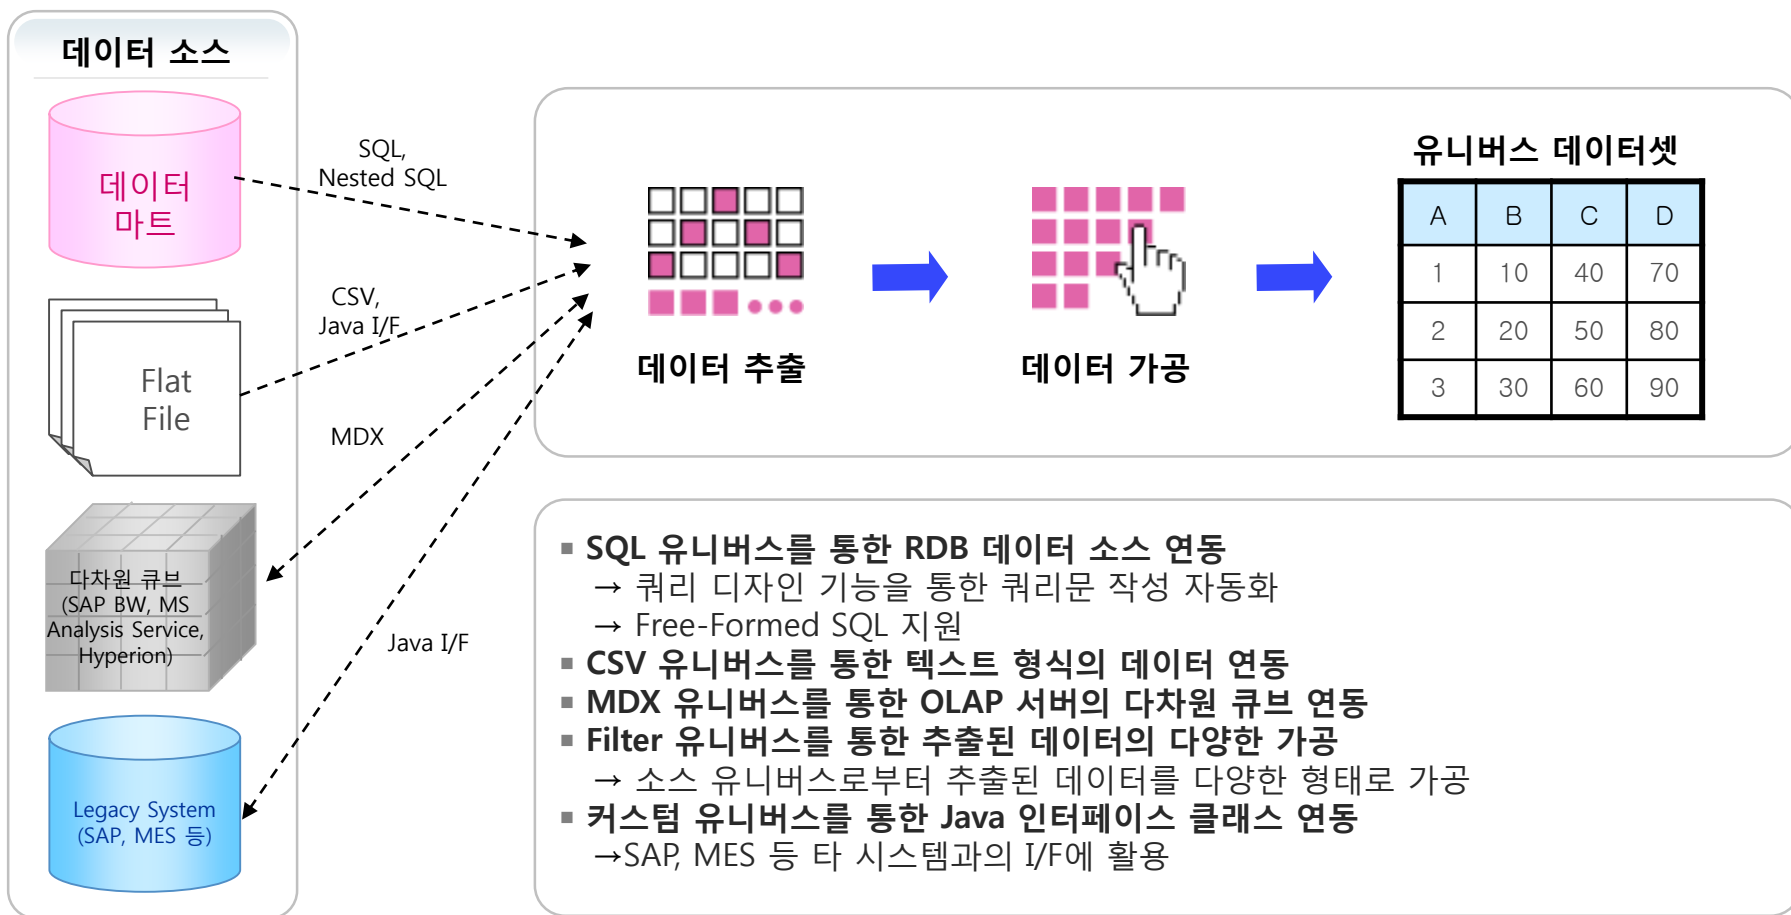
데이터 소스

데이터 마트

Flat File

다차원 큐브 (SAP BW, MS Analysis Service, Hyperion)

Legacy System (SAP, MES 등)

SQL, Nested SQL

CSV, Java I/F

MDX

Java I/F

데이터 추출

데이터 가공

유니버스 데이터셋

| A | B | C | D |
|---|---|---|---|
| 1 | 10 | 40 | 70 |
| 2 | 20 | 50 | 80 |
| 3 | 30 | 60 | 90 |

▪ SQL 유니버스를 통한 RDB 데이터 소스 연동
→ 쿼리 디자인 기능을 통한 쿼리문 작성 자동화
→ Free-Formed SQL 지원
▪ CSV 유니버스를 통한 텍스트 형식의 데이터 연동
▪ MDX 유니버스를 통한 OLAP 서버의 다차원 큐브 연동
▪ Filter 유니버스를 통한 추출된 데이터의 다양한 가공
→ 소스 유니버스로부터 추출된 데이터를 다양한 형태로 가공
▪ 커스텀 유니버스를 통한 Java 인터페이스 클래스 연동
→SAP, MES 등 타 시스템과의 I/F에 활용